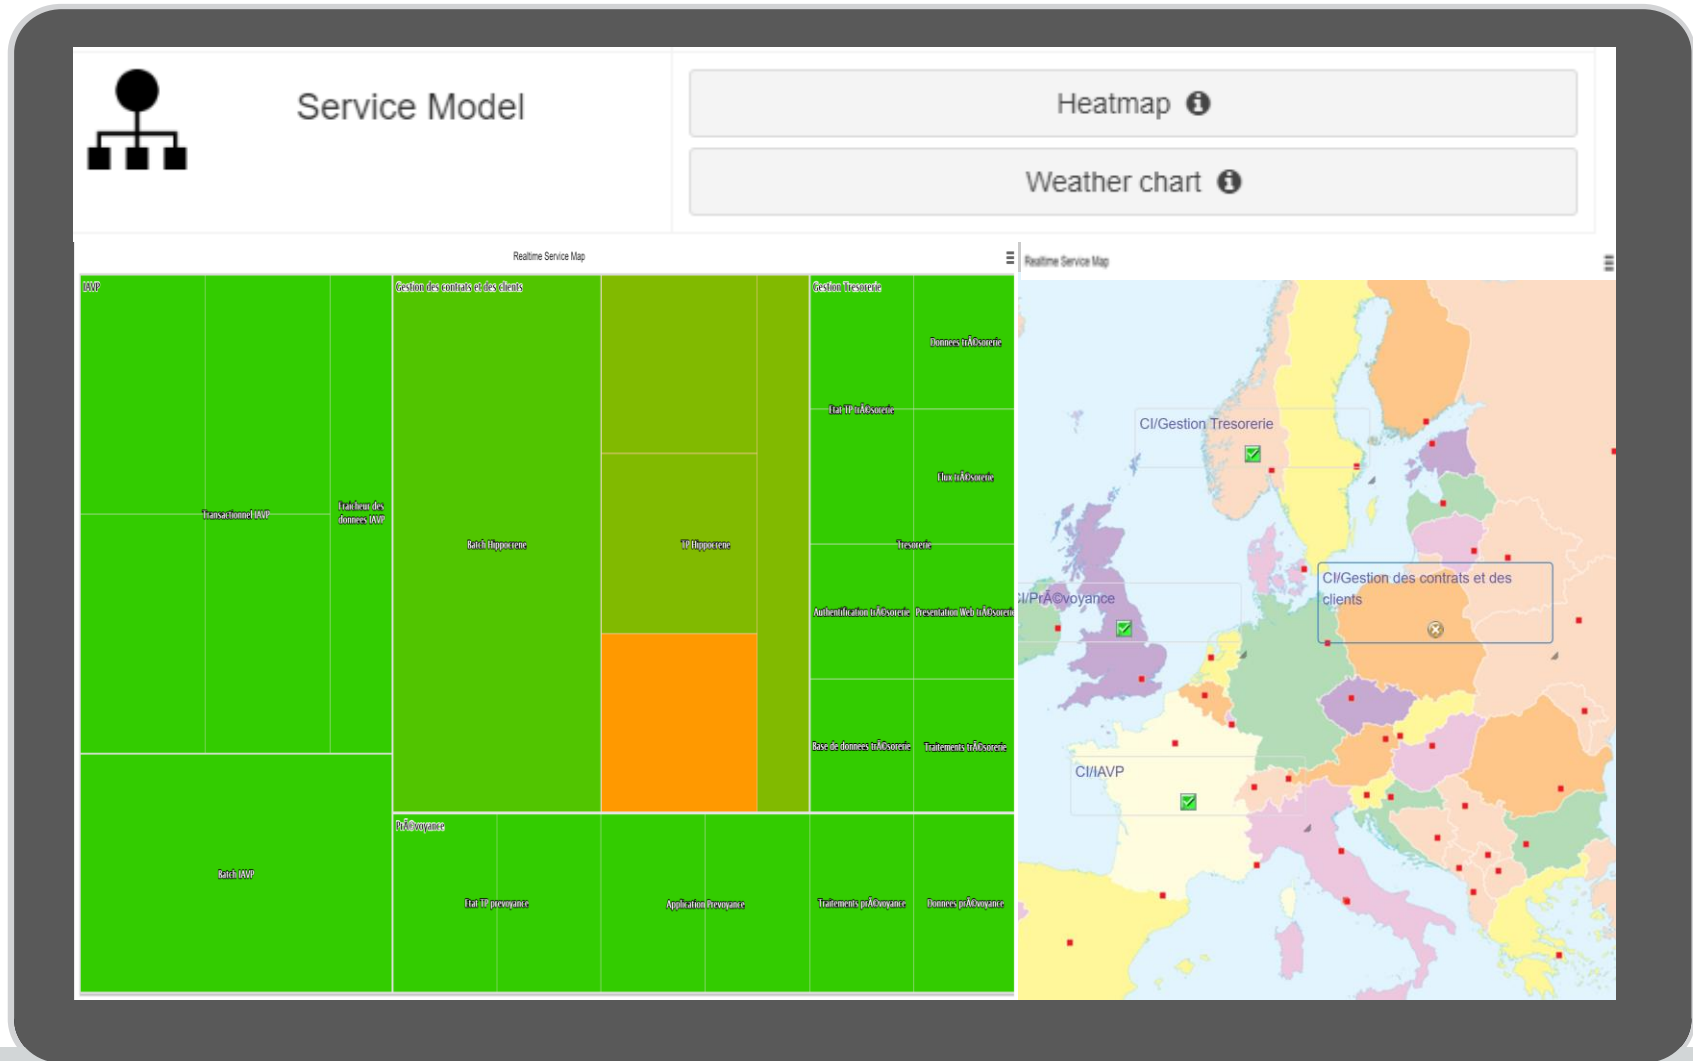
Service Model

Heatmap

Weather chart

Realtime Service Map

IAVP

Transactionnel IAVP

Traitement des données IAVP

Batch IAVP

Gestion des contrats et des clients

Batch Hipporene

TP Hipporene

Gestion Tresorerie

Donnees trÃ©sorerie

Etat TP trÃ©sorerie

Flux trÃ©sorerie

Tresorerie

Authentification trÃ©sorerie

Presentation Web trÃ©sorerie

Base de donnees trÃ©sorerie

Traitements trÃ©sorerie

PrÃ©voyance

Etat TP prevoyance

Application Prevoyance

Traitements prÃ©voyance

Donnees prÃ©voyance

Realtime Service Map

CI/Gestion Tresorerie

CI/Gestion des contrats et des clients

:I/PrÃ©voyance

CI/IAVP